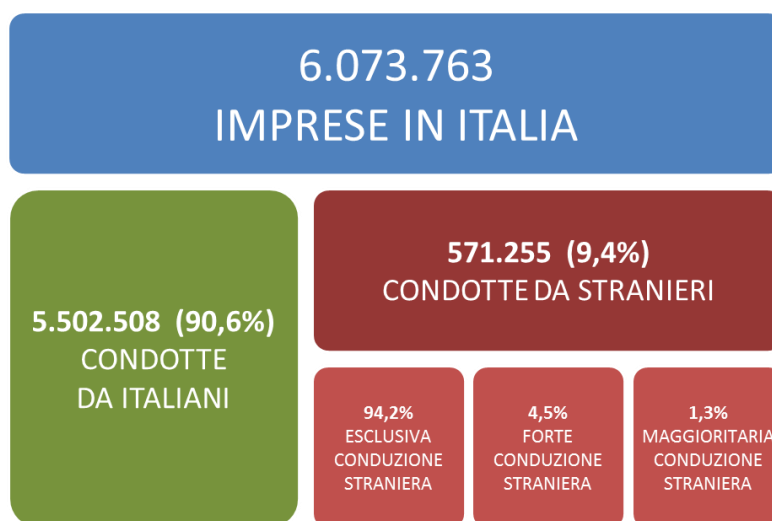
6.073.763
IMPRESE IN ITALIA

5.502.508 (90,6%)
CONDOTTE
DA ITALIANI

571.255 (9,4%)
CONDOTTE DA STRANIERI

94,2%
ESCLUSIVA
CONDUZIONE
STRANIERA

4,5%
FORTE
CONDUZIONE
STRANIERA

1,3%
MAGGIORITARIA
CONDUZIONE
STRANIERA